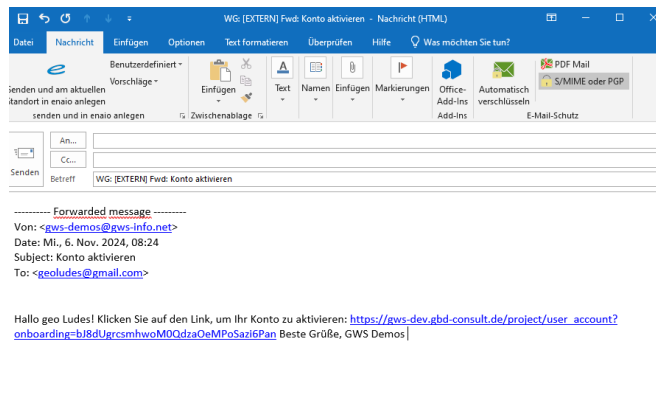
WG: [EXTERN] Fwd: Konto aktivieren - Nachricht (HTML)

Datei Nachricht Einfügen Optionen Text formatieren Überprüfen Hilfe Was möchten Sie tun?

Senden und am aktuellen Standort in enaio anlegen
Benutzerdefiniert
Vorschläge
senden und in enaio anlegen

Einfügen
Zwischenablage

Text
Namen
Einfügen
Markierungen

Office-Add-Ins
Add-Ins

Automatisch verschlüsseln
PDF Mail
S/MIME oder PGP
E-Mail-Schutz

Senden
An...
Cc...
Betreff WG: [EXTERN] Fwd: Konto aktivieren

---------- Forwarded message ---------
Von: <gws-demos@gws-info.net>
Date: Mi., 6. Nov. 2024, 08:24
Subject: Konto aktivieren
To: <geoludes@gmail.com>

Hallo geo Ludes! Klicken Sie auf den Link, um Ihr Konto zu aktivieren: https://gws-dev.gbd-consult.de/project/user_account?onboarding=bJ8dUgrcsmhwoM0QdzaOeMPoSazi6Pan Beste Grüße, GWS Demos